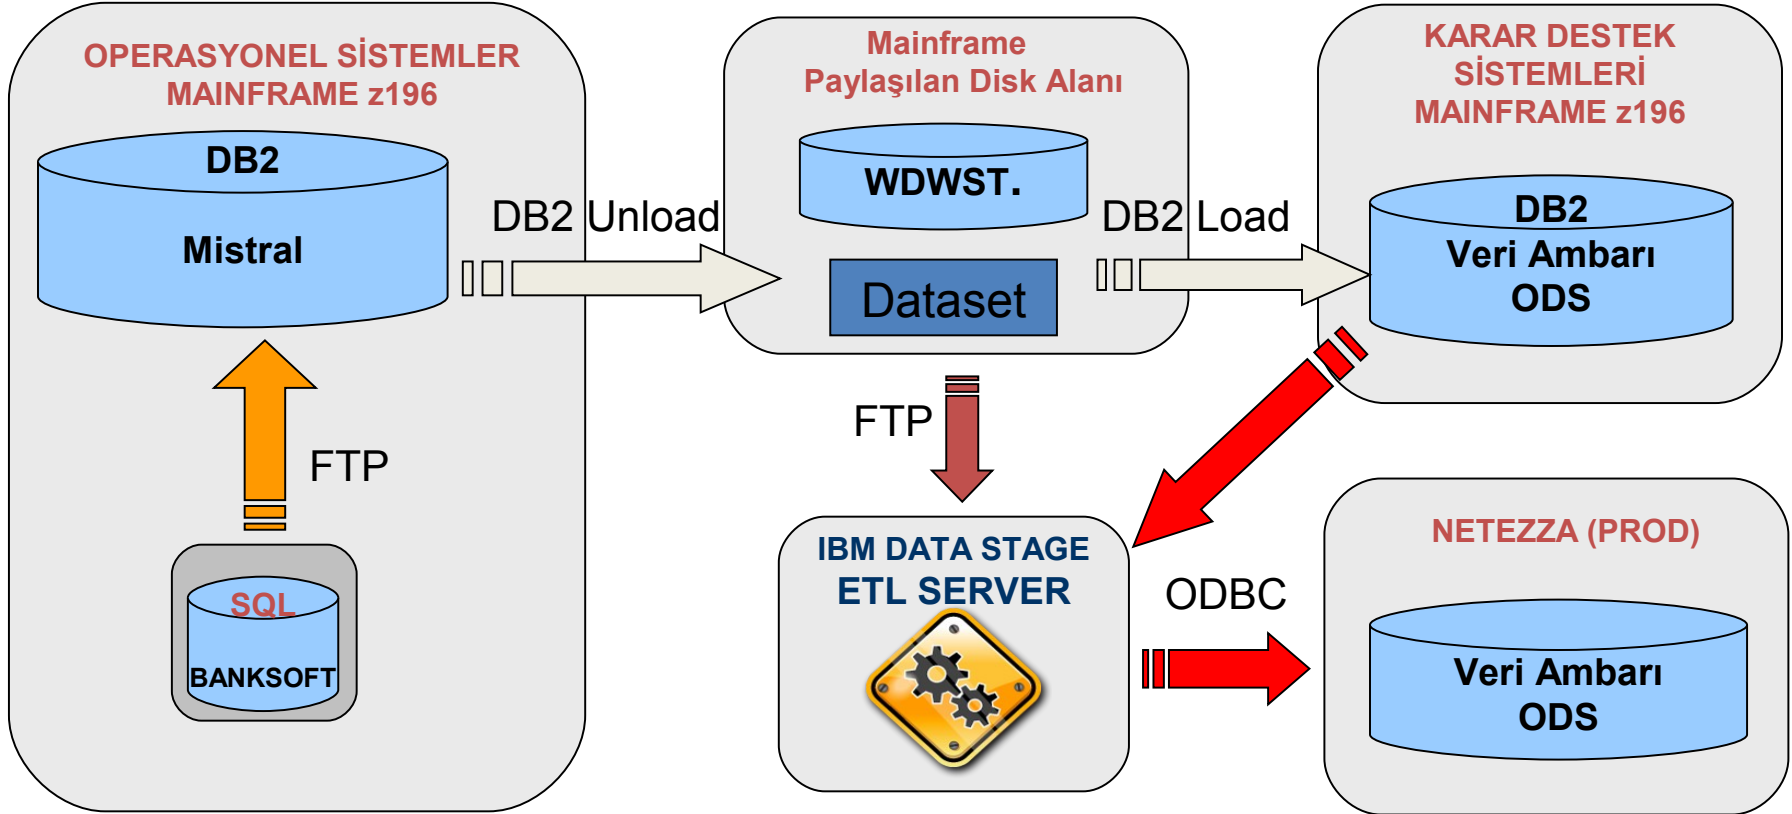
OPERASYONEL SİSTEMLER
MAINFRAME z196

DB2

Mistral

FTP

SQL

BANKSOFT

DB2 Unload

Mainframe
Paylaşılan Disk Alanı

WDWST.

Dataset

FTP

DB2 Load

KARAR DESTEK
SİSTEMLERİ
MAINFRAME z196

DB2
Veri Ambarı
ODS

IBM DATA STAGE
ETL SERVER

ODBC

NETEZZA (PROD)

Veri Ambarı
ODS